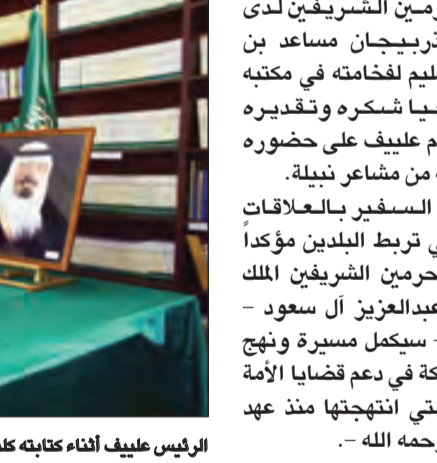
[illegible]رمين الشريفين لدى
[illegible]ذربيجان مساعد بن
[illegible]ليم لفخامته في مكتبه
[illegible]يا شكره وتقديره
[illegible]م عليف على حضوره
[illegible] من مشاعر نبيلة.
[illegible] السفير بالعلاقات
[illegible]ي تربط البلدين مؤكداً
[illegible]حرمين الشريفين الملك
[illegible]عبدالعزيز آل سعود –
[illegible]– سيكمل مسيرة ونهج
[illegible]كة في دعم قضايا الأمة
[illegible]تي انتهجتها منذ عهد
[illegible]رحمه الله –.

الرئيس عليف أثناء كتابته كل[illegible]